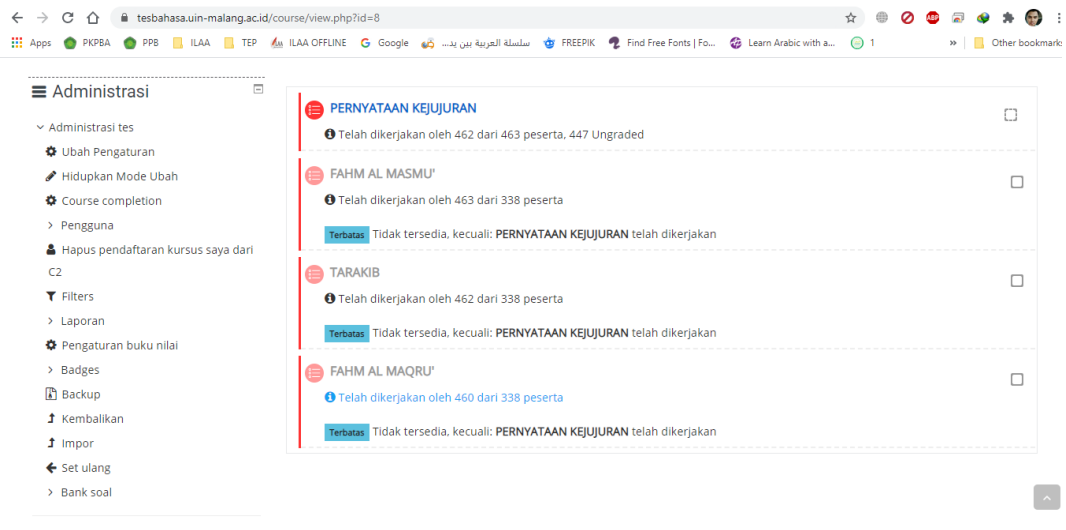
tesbahasa.uin-malang.ac.id/course/view.php?id=8

Apps PKPBA PPB ILAA TEP ILAA OFFLINE Google سلسلة العربية بين يد... FREEPIK Find Free Fonts | Fo... Learn Arabic with a... 1 » Other bookmarks

Administrasi

Administrasi tes
Ubah Pengaturan
Hidupkan Mode Ubah
Course completion
Pengguna
Hapus pendaftaran kursus saya dari C2
Filters
Laporan
Pengaturan buku nilai
Badges
Backup
Kembalikan
Impor
Set ulang
Bank soal

PERNYATAAN KEJUJURAN
Telah dikerjakan oleh 462 dari 463 peserta, 447 Ungraded

FAHM AL MASMU'
Telah dikerjakan oleh 463 dari 338 peserta
Terbatas Tidak tersedia, kecuali: PERNYATAAN KEJUJURAN telah dikerjakan

TARAKIB
Telah dikerjakan oleh 462 dari 338 peserta
Terbatas Tidak tersedia, kecuali: PERNYATAAN KEJUJURAN telah dikerjakan

FAHM AL MAQRU'
Telah dikerjakan oleh 460 dari 338 peserta
Terbatas Tidak tersedia, kecuali: PERNYATAAN KEJUJURAN telah dikerjakan